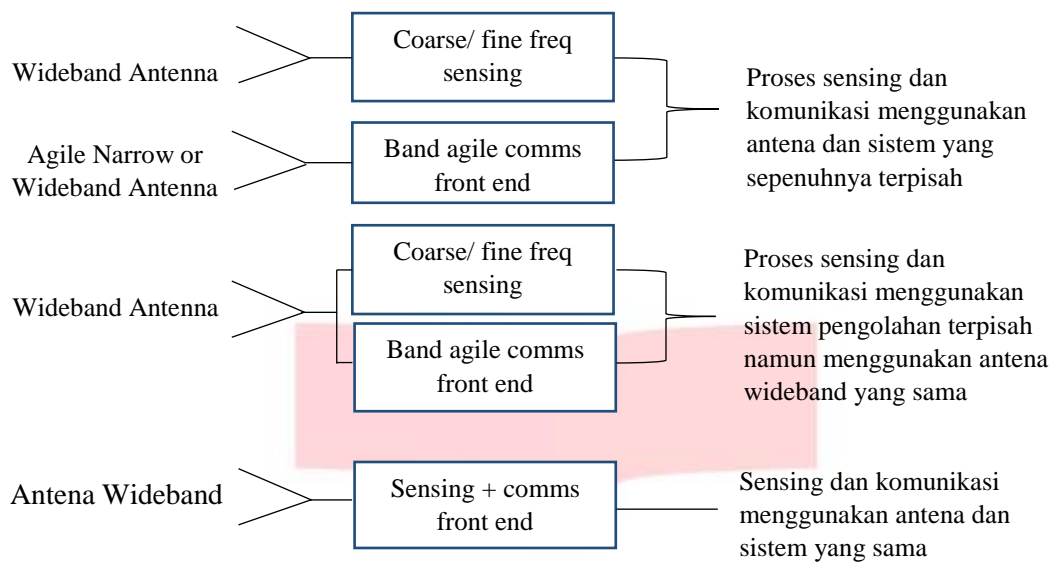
Wideband Antenna

Coarse/ fine freq sensing

Agile Narrow or Wideband Antenna

Band agile comms front end

Proses sensing dan komunikasi menggunakan antena dan sistem yang sepenuhnya terpisah

Wideband Antenna

Coarse/ fine freq sensing

Band agile comms front end

Proses sensing dan komunikasi menggunakan sistem pengolahan terpisah namun menggunakan antena wideband yang sama

Antena Wideband

Sensing + comms front end

Sensing dan komunikasi menggunakan antena dan sistem yang sama